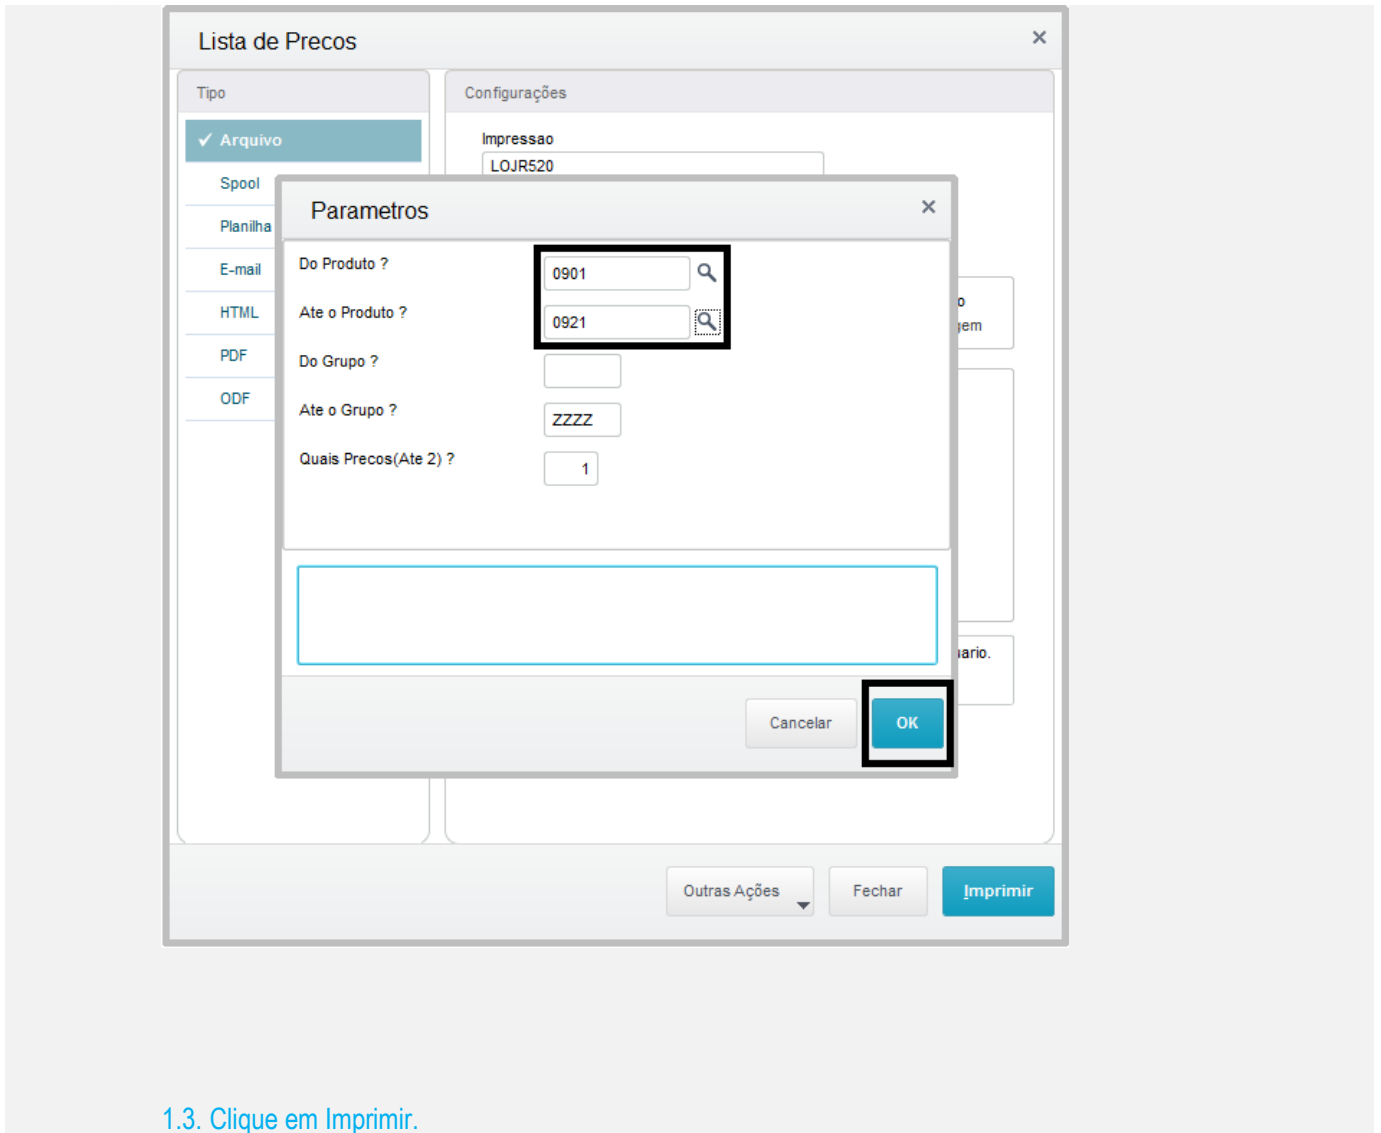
Lista de Precos

Tipo

✓ Arquivo

Spool

Planilha

E-mail

HTML

PDF

ODF

Configurações

Impressao

LOJR520

o

gem

ario.

Parametros

Do Produto ?

0901

Ate o Produto ?

0921

Do Grupo ?

Ate o Grupo ?

ZZZZ

Quais Precos(Ate 2) ?

1

Cancelar

OK

Outras Ações

Fechar

Imprimir

1.3. Clique em Imprimir.